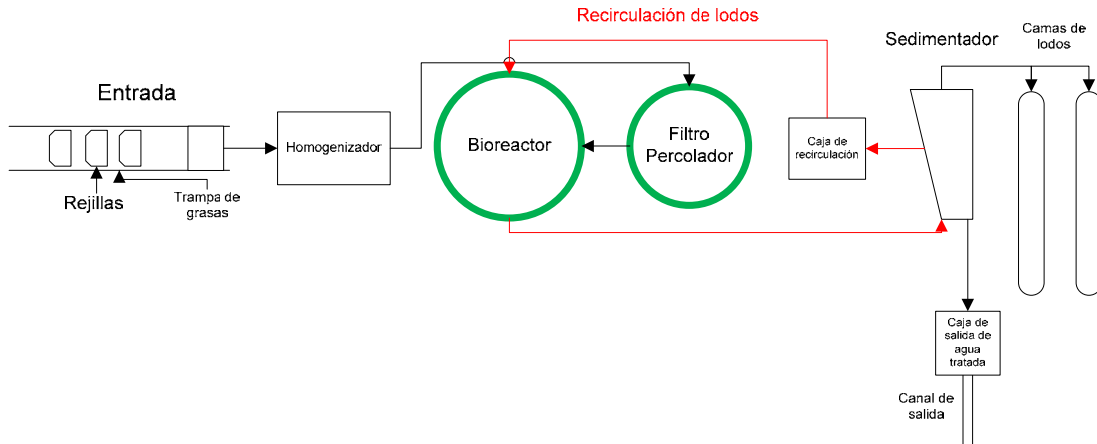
Recirculación de lodos

Sedimentador

Camas de lodos

Entrada

Homogenizador

Bioreactor

Filtro Percolador

Caja de recirculación

Rejillas

Trampa de grasas

Caja de salida de agua tratada

Canal de salida